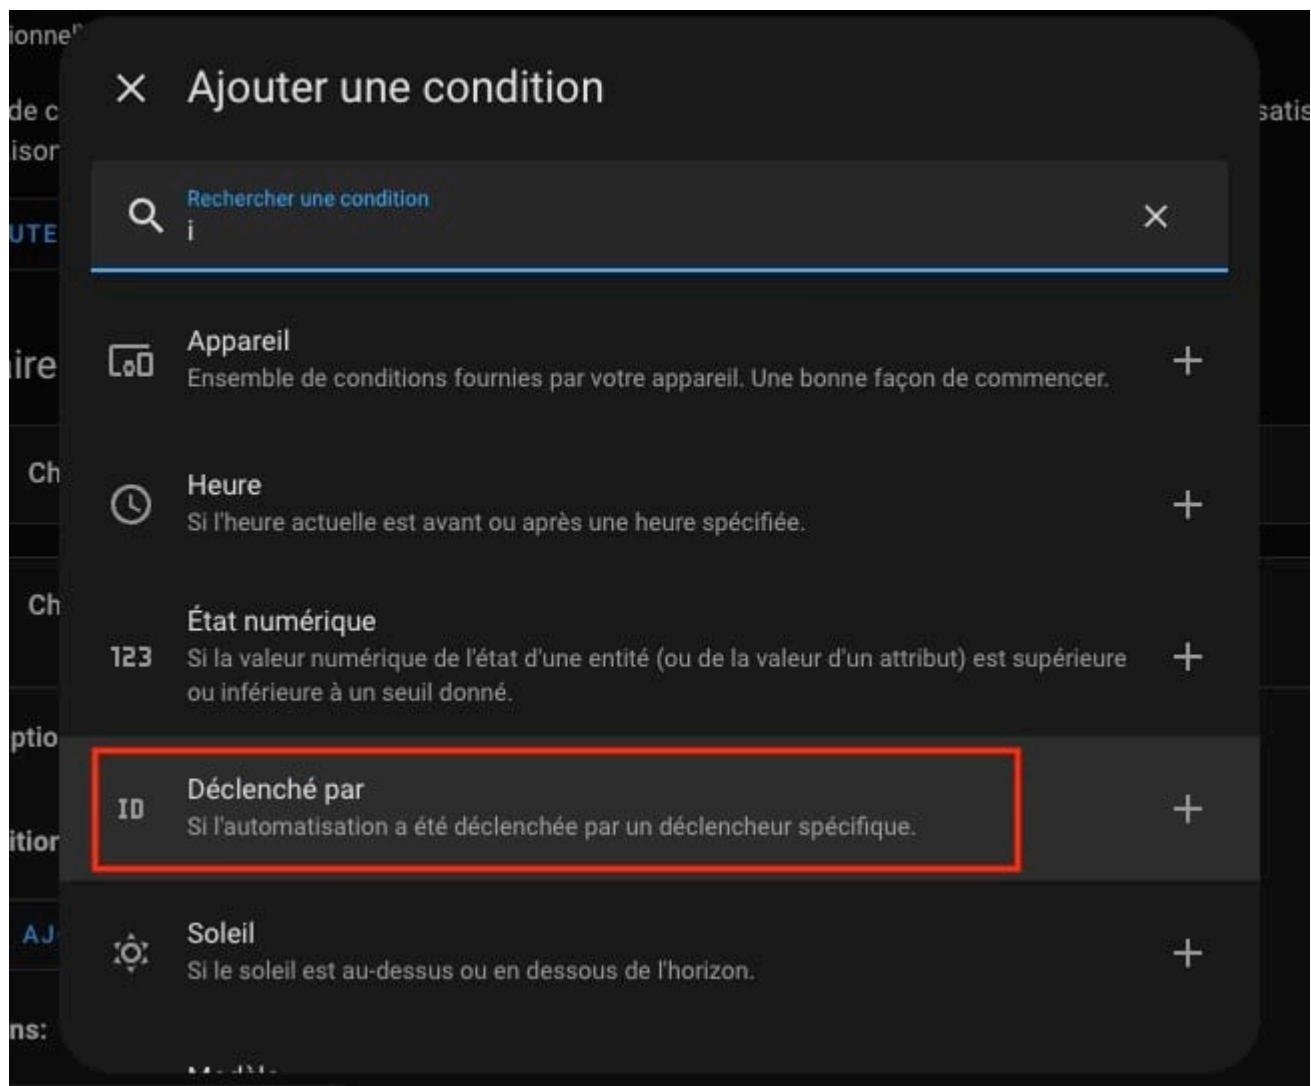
ionne
de c
isor
UTE
ire
Ch
Ch
ptio
itior
AJ
ns:
satis

× Ajouter une condition

Rechercher une condition
i
×

Appareil
Ensemble de conditions fournies par votre appareil. Une bonne façon de commencer.
+

Heure
Si l'heure actuelle est avant ou après une heure spécifiée.
+

123 État numérique
Si la valeur numérique de l'état d'une entité (ou de la valeur d'un attribut) est supérieure ou inférieure à un seuil donné.
+

ID Déclenché par
Si l'automatisation a été déclenchée par un déclencheur spécifique.
+

Soleil
Si le soleil est au-dessus ou en dessous de l'horizon.
+

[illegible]